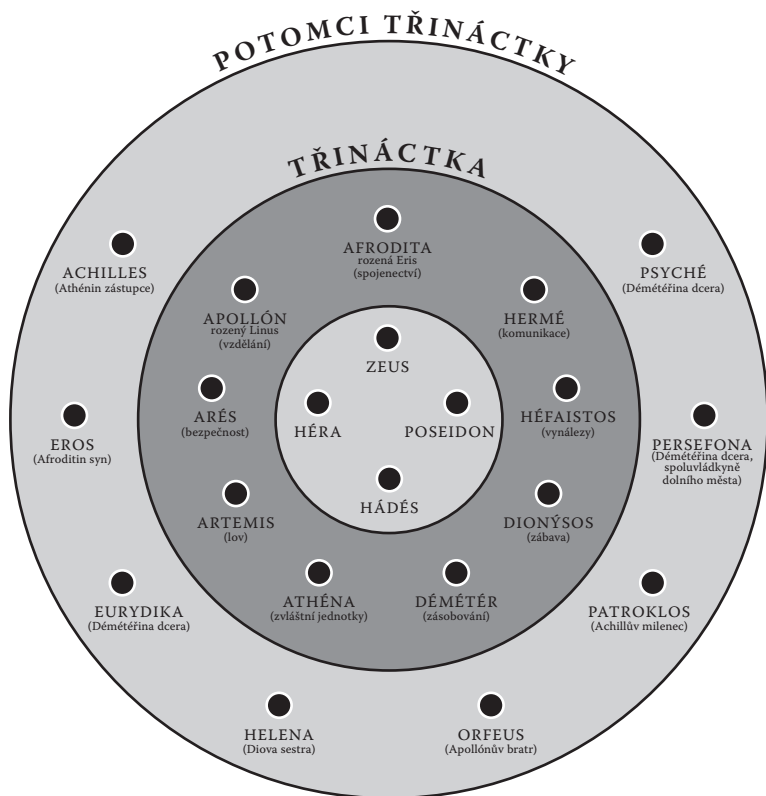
POTOMCI TŘINÁCTKY

TŘINÁCTKA

AFRODITA
rozená Eris
(spojenectví)

APOLLÓN
rozený Linus
(vzdělání)

HERMÉ
(komunikace)

ZEUS

ARÉS
(bezpečnost)

HÉRA

POSEIDON

HÉFAISTOS
(vynálezy)

HÁDÉS

ARTEMIS
(lov)

DIONÝSOS
(zábava)

ATHÉNA
(zvláštní jednotky)

DÉMÉTÉR
(zásobování)

ACHILLES
(Athénin zástupce)

PSYCHÉ
(Démétéřina dcera)

EROS
(Afroditin syn)

PERSEFONA
(Démétéřina dcera, spoluvládkyně dolního města)

EURYDIKA
(Démétéřina dcera)

PATROKLOS
(Achillův milenec)

HELENA
(Diova sestra)

ORFEUS
(Apollónův bratr)